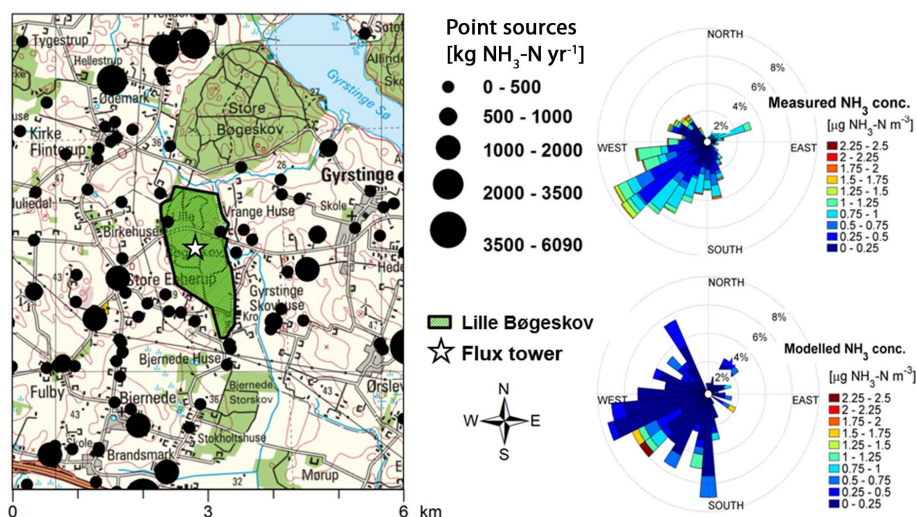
Tygestrup
Hellestrup
Dømark
Kirke Flinterup
Store Bøgeskov
Gyrstinge Sø
Gyrstinge
Skole
Vrange Huse
Birkehuse
Store Ebberup
Gyrstinge Skovhuse
Bjernede Huse
Fulby
Bjernede
Bjernede Storskov
Stokholtshuse
Brandsmark
Ørslev
Mørup
Hede
0
3
6 km

Point sources [kg $NH_3$-N yr$^{-1}$]
0 - 500
500 - 1000
1000 - 2000
2000 - 3500
3500 - 6090

Lille Bøgeskov
Flux tower

N
W
E
S

NORTH
8%
6%
4%
2%
WEST
EAST
SOUTH
Measured $NH_3$ conc.
[µg $NH_3$-N m$^{-3}$]
2.25 - 2.5
2 - 2.25
1.75 - 2
1.5 - 1.75
1.25 - 1.5
1 - 1.25
0.75 - 1
0.5 - 0.75
0.25 - 0.5
0 - 0.25

NORTH
8%
6%
4%
2%
WEST
EAST
SOUTH
Modelled $NH_3$ conc.
[µg $NH_3$-N m$^{-3}$]
2.25 - 2.5
2 - 2.25
1.75 - 2
1.5 - 1.75
1.25 - 1.5
1 - 1.25
0.75 - 1
0.5 - 0.75
0.25 - 0.5
0 - 0.25